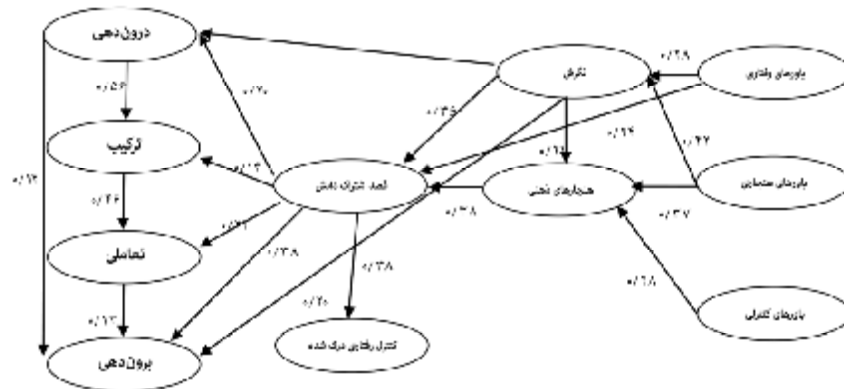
درون‌دهی
ترکیب
تعاملی
برون‌دهی
نگرش
باورهای رفتاری
باورهای هنجاری
باورهای کنترلی
هنجارهای ذهنی
قصد اشتراک دانش
کنترل رفتاری درک شده
۰/۵۴
۰/۴۶
۰/۱۳
۰/۱۴
۰/۲۷
۰/۴۳
۰/۳۱
۰/۳۸
۰/۲۰
۰/۳۸
۰/۴۶
۰/۱۶
۰/۳۸
۰/۲۹
۰/۲۴
۰/۴۲
۰/۳۷
۰/۶۸